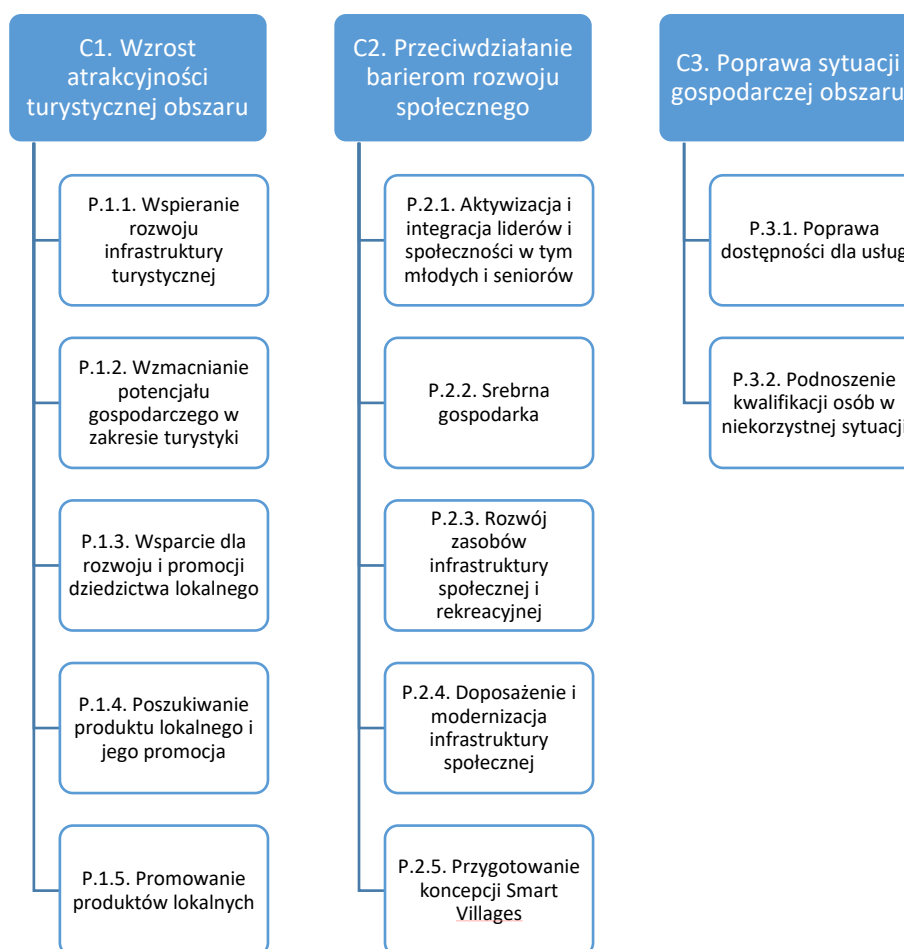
C1. Wzrost atrakcyjności turystycznej obszaru

P.1.1. Wspieranie rozwoju infrastruktury turystycznej

P.1.2. Wzmacnianie potencjału gospodarczego w zakresie turystyki

P.1.3. Wsparcie dla rozwoju i promocji dziedzictwa lokalnego

P.1.4. Poszukiwanie produktu lokalnego i jego promocja

P.1.5. Promowanie produktów lokalnych

C2. Przeciwdziałanie barierom rozwoju społecznego

P.2.1. Aktywizacja i integracja liderów i społeczności w tym młodych i seniorów

P.2.2. Srebrna gospodarka

P.2.3. Rozwój zasobów infrastruktury społecznej i rekreacyjnej

P.2.4. Doposażenie i modernizacja infrastruktury społecznej

P.2.5. Przygotowanie koncepcji Smart Villages

C3. Poprawa sytuacji gospodarczej obszaru

P.3.1. Poprawa dostępności dla usług

P.3.2. Podnoszenie kwalifikacji osób w niekorzystnej sytuacji